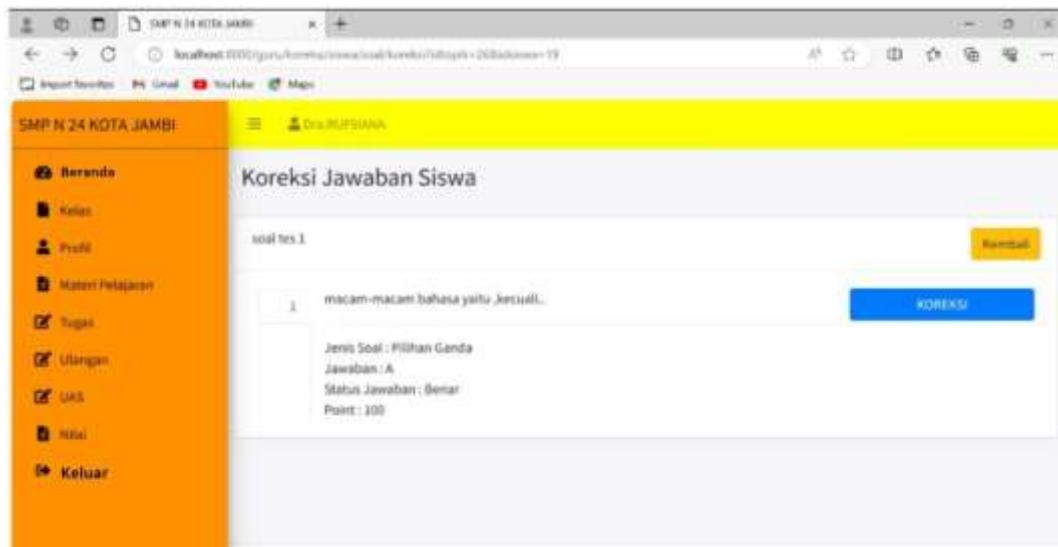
SMP N 24 KOTA JAMBI

localhost:8000/guru/koreksi/siswa/soal/koreksi?idtopik=26&idsiswa=19 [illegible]

Import favorites Gmail YouTube Maps

SMP N 24 KOTA JAMBI

Dra.RUFSIANA

Beranda

Kelas

Profil

Materi Pelajaran

Tugas

Ulangan

UAS

Nilai

Keluar

Koreksi Jawaban Siswa

soal tes 1

Kembali

1

macam-macam bahasa yaitu ,kecuali..

KOREKSI

Jenis Soal : Pilihan Ganda
Jawaban : A
Status Jawaban : Benar
Point : 100